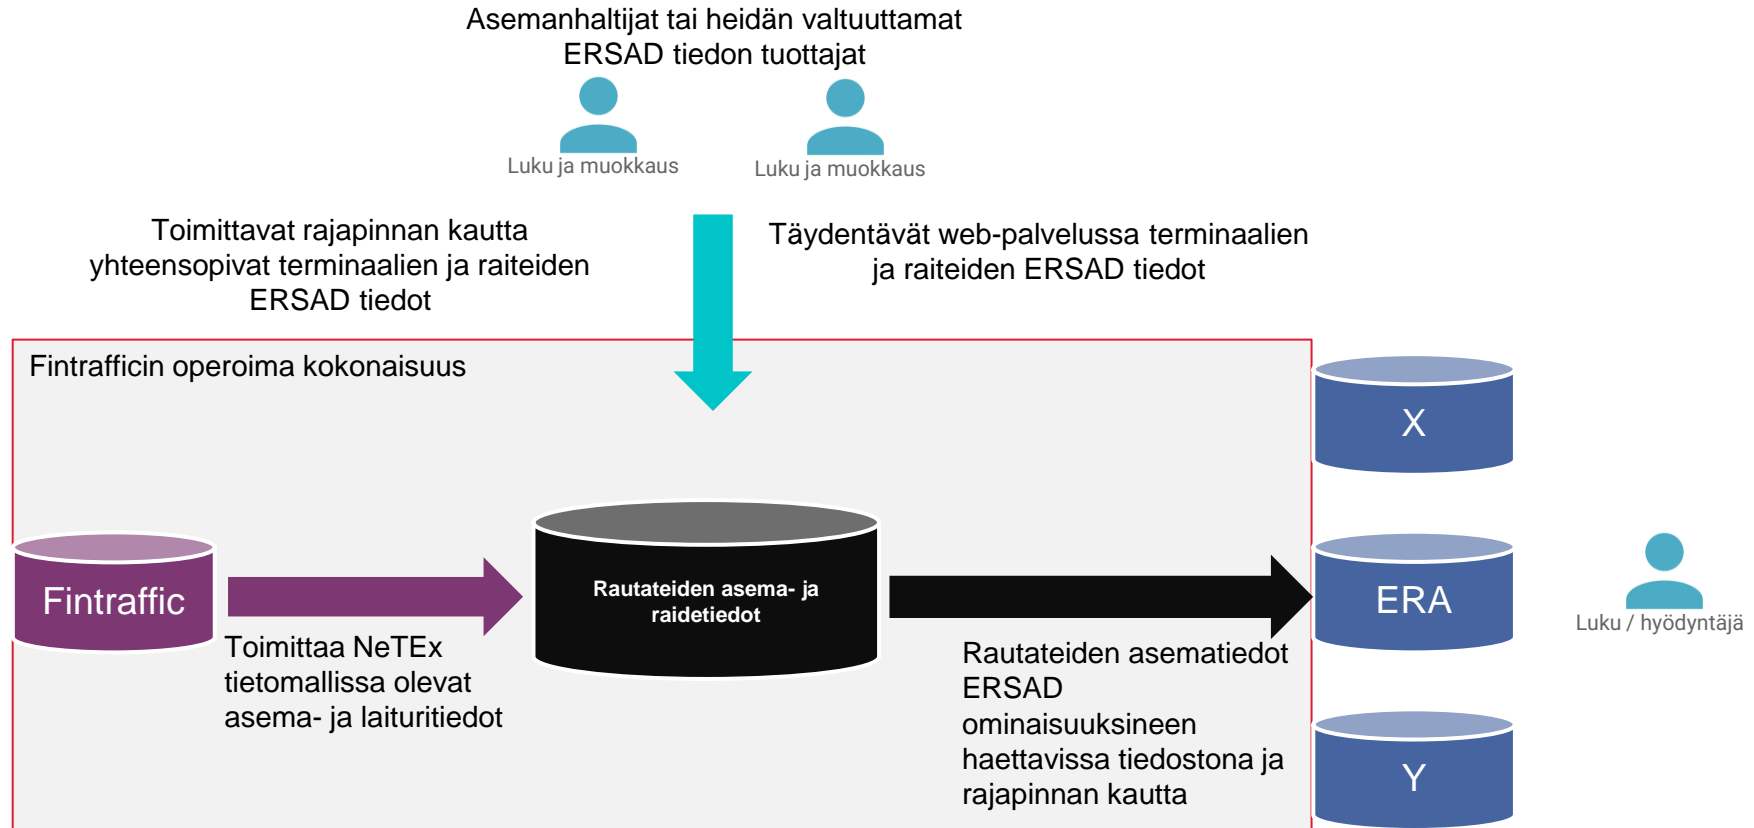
Asemanhaltijat tai heidän valtuuttamat ERSAD tiedon tuottajat

Luku ja muokkaus

Luku ja muokkaus

Toimittavat rajapinnan kautta yhteensopivat terminaalien ja raiteiden ERSAD tiedot

Täydentävät web-palvelussa terminaalien ja raiteiden ERSAD tiedot

Fintrafficin operoima kokonaisuus

X

Fintraffic

Rautateiden asema- ja raidetiedot

ERA

Luku / hyödyntäjä

Toimittaa NeTEx tietomallissa olevat asema- ja laituritiedot

Rautateiden asematiedot ERSAD ominaisuuksineen haettavissa tiedostona ja rajapinnan kautta

Y